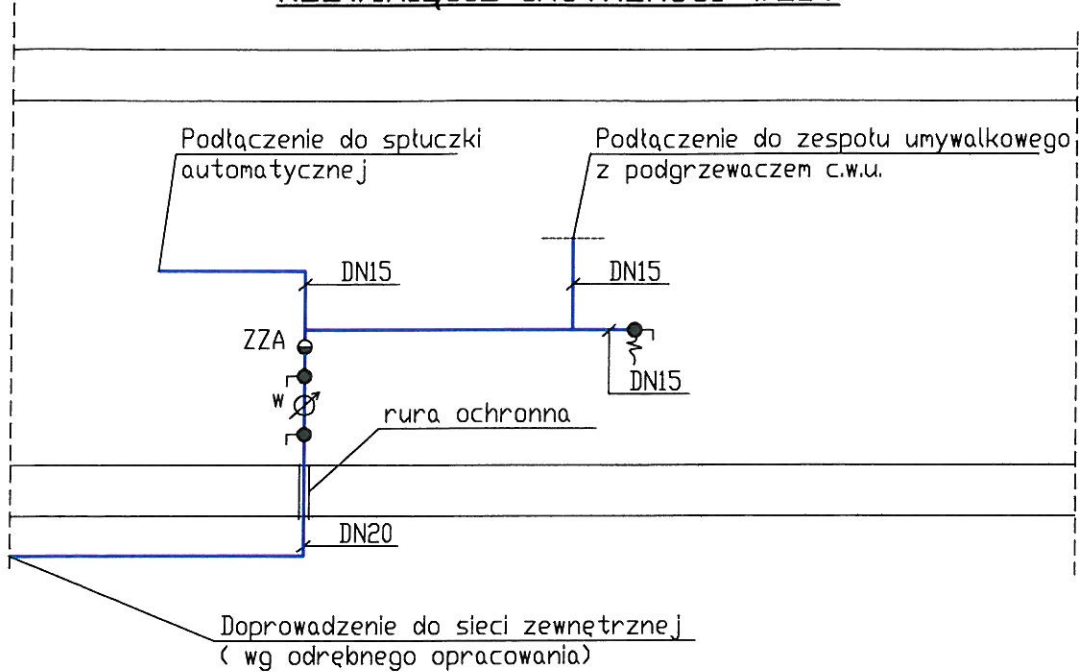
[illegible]

Podłączenie do spłuczki automatycznej

Podłączenie do zespołu umywalkowego z podgrzewaczem c.w.u.

DN15

DN15

ZZA

DN15

W

rura ochronna

DN20

Doprowadzenie do sieci zewnętrznej ( wg odrębnego opracowania)